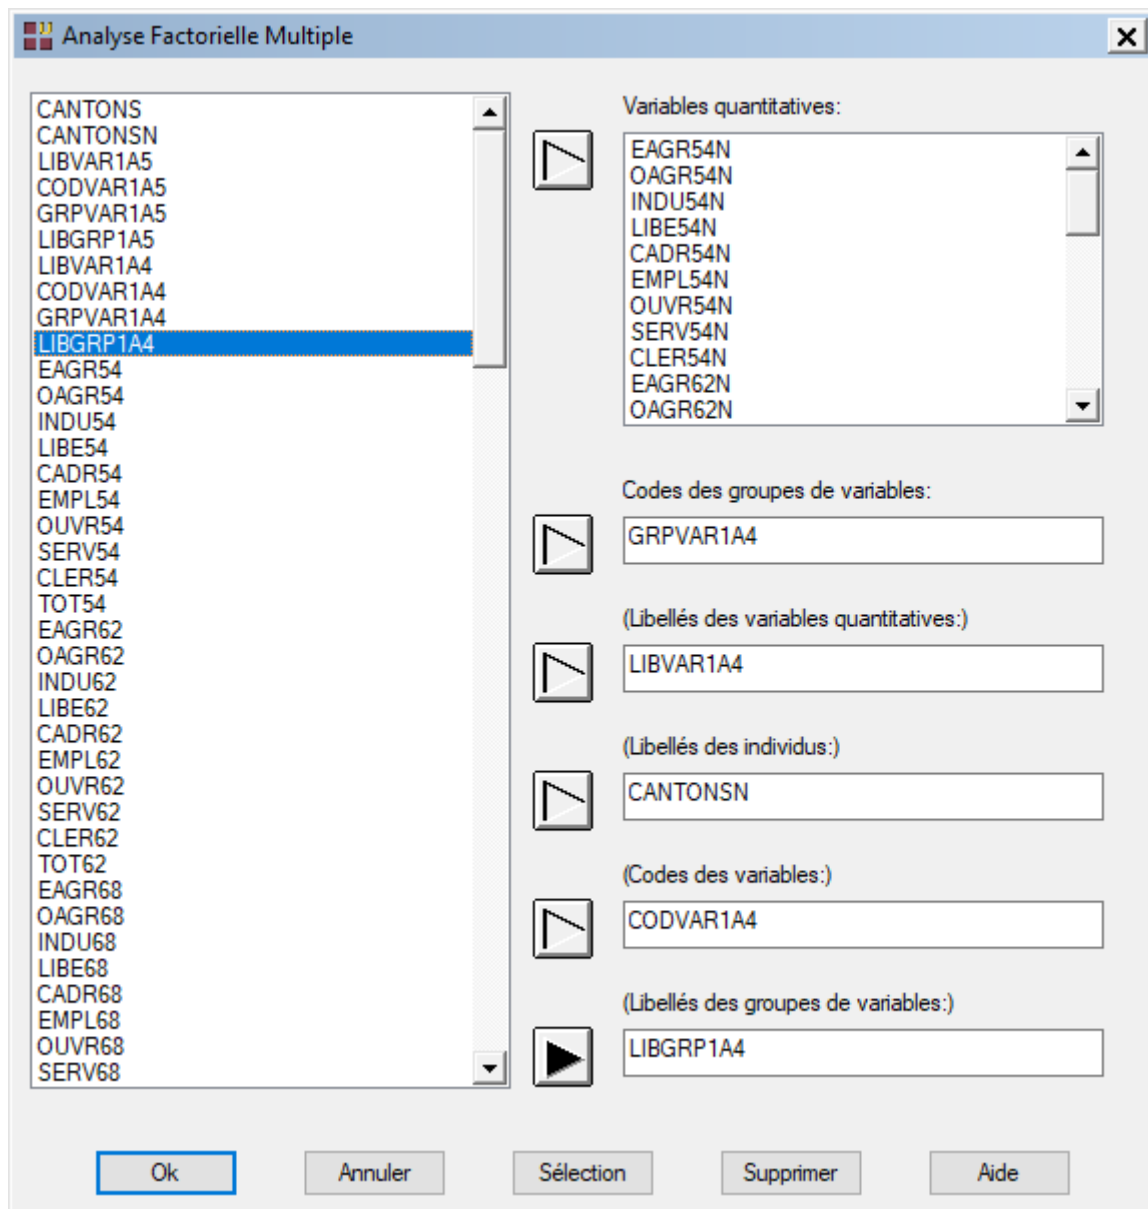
Analyse Factorielle Multiple

CANTONS
CANTONSN
LIBVAR1A5
CODVAR1A5
GRPVAR1A5
LIBGRP1A5
LIBVAR1A4
CODVAR1A4
GRPVAR1A4
LIBGRP1A4
EAGR54
OAGR54
INDU54
LIBE54
CADR54
EMPL54
OUVR54
SERV54
CLER54
TOT54
EAGR62
OAGR62
INDU62
LIBE62
CADR62
EMPL62
OUVR62
SERV62
CLER62
TOT62
EAGR68
OAGR68
INDU68
LIBE68
CADR68
EMPL68
OUVR68
SERV68

Variables quantitatives:

EAGR54N
OAGR54N
INDU54N
LIBE54N
CADR54N
EMPL54N
OUVR54N
SERV54N
CLER54N
EAGR62N
OAGR62N

Codes des groupes de variables:

GRPVAR1A4

(Libellés des variables quantitatives:)

LIBVAR1A4

(Libellés des individus:)

CANTONSN

(Codes des variables:)

CODVAR1A4

(Libellés des groupes de variables:)

LIBGRP1A4

Ok Annuler Sélection Supprimer Aide